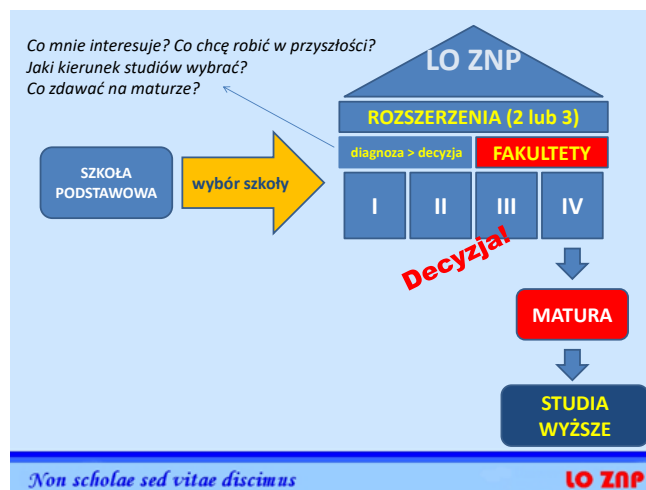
Co mnie interesuje? Co chcę robić w przyszłości?
Jaki kierunek studiów wybrać?
Co zdawać na maturze?

LO ZNP

ROZSZERZENIA (2 lub 3)

diagnoza > decyzja

FAKULTETY

SZKOŁA PODSTAWOWA

wybór szkoły

I

II

III

IV

Decyzja!

MATURA

STUDIA WYŻSZE

Non scholae sed vitae discimus

LO ZNP